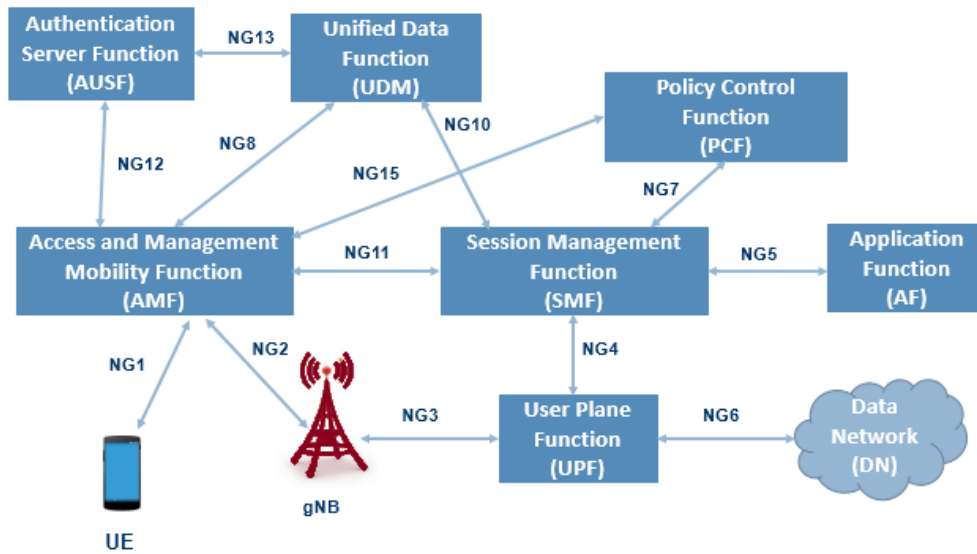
Authentication Server Function (AUSF)

NG13

Unified Data Function (UDM)

Policy Control Function (PCF)

NG12

NG8

NG10

NG15

NG7

Access and Management Mobility Function (AMF)

NG11

Session Management Function (SMF)

NG5

Application Function (AF)

NG1

NG2

NG4

NG3

User Plane Function (UPF)

NG6

Data Network (DN)

gNB

UE